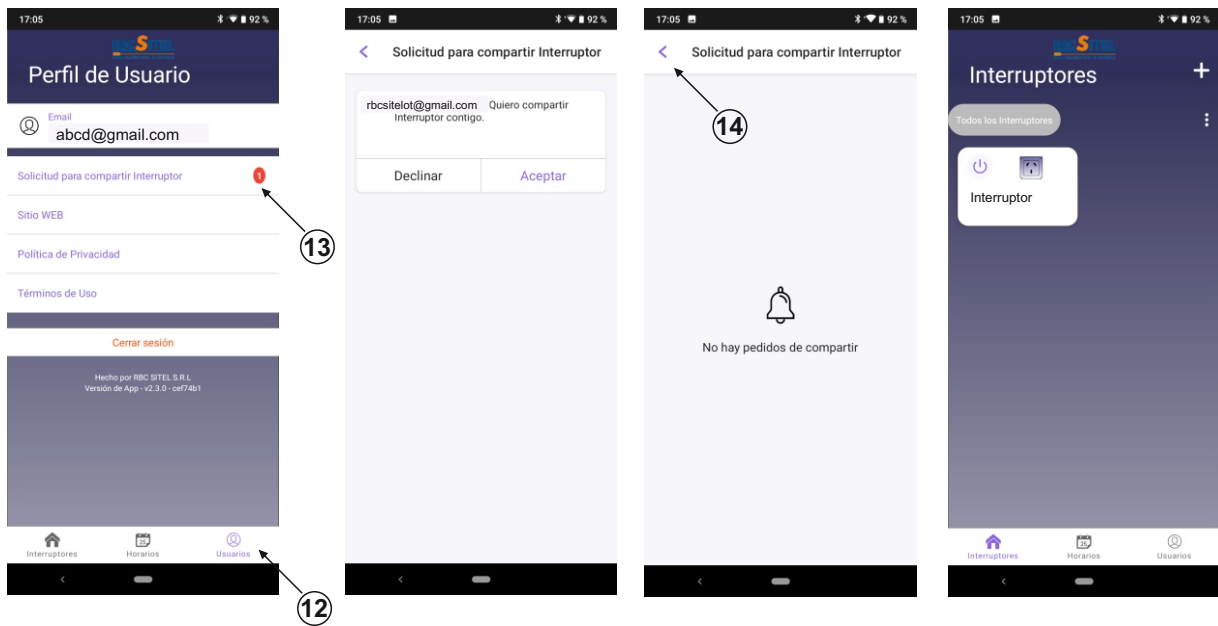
17:05
92 %
SITEL
Perfil de Usuario
Email
abcd@gmail.com
Solicitud para compartir Interruptor
1
Sitio WEB
Política de Privacidad
Términos de Uso
Cerrar sesión
Hecho por RBC SITEL S.R.L
Versión de App - v2.3.0 - cef74b1
Interruptores
Horarios
Usuarios
13
12

17:05
92 %
Solicitud para compartir Interruptor
rbcsitelot@gmail.com Quiero compartir Interruptor contigo.
Declinar
Aceptar

17:05
92 %
Solicitud para compartir Interruptor
14
No hay pedidos de compartir

17:05
92 %
SITEL
Interruptores
+
Todos los Interruptores
Interruptor
Interruptores
Horarios
Usuarios